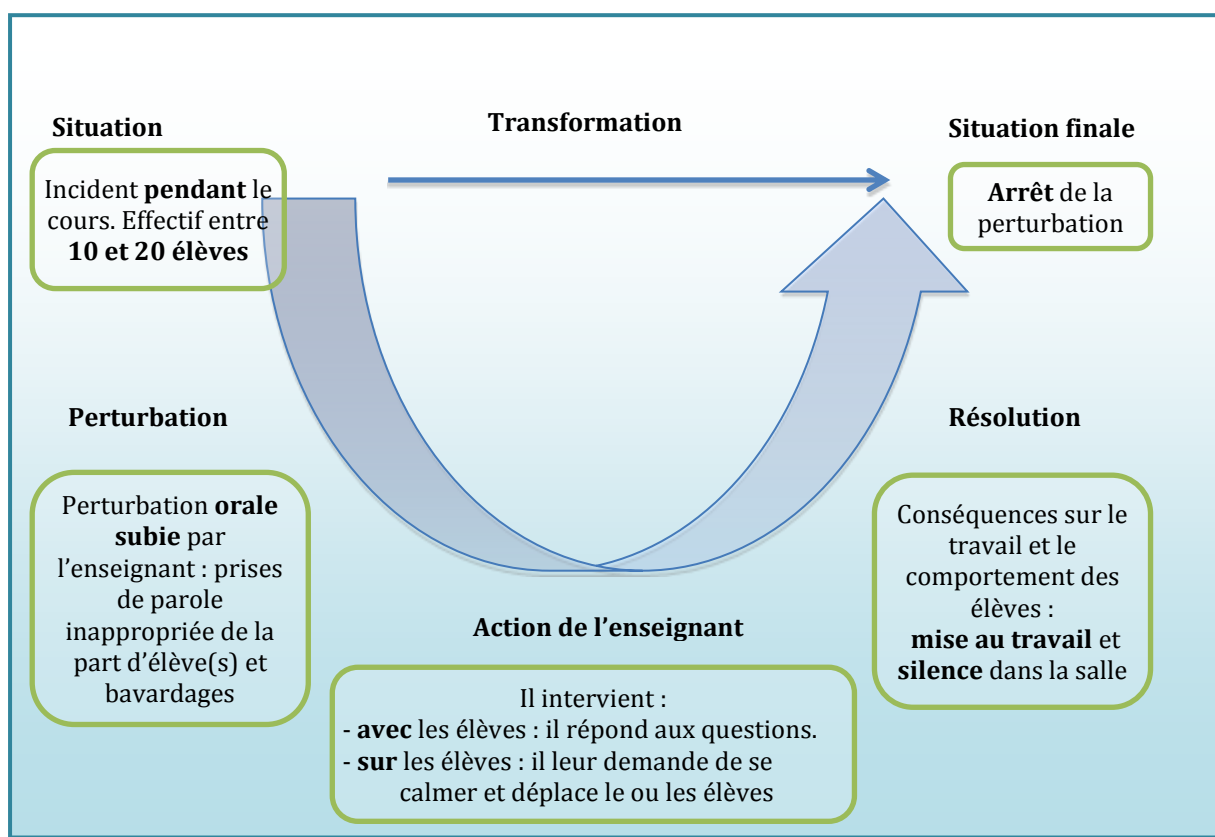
Situation

Incident pendant le cours. Effectif entre 10 et 20 élèves

Transformation

Situation finale

Arrêt de la perturbation

Perturbation

Perturbation orale subie par l'enseignant : prises de parole inappropriée de la part d'élève(s) et bavardages

Résolution

Conséquences sur le travail et le comportement des élèves : mise au travail et silence dans la salle

Action de l'enseignant

Il intervient :
- avec les élèves : il répond aux questions.
- sur les élèves : il leur demande de se calmer et déplace le ou les élèves